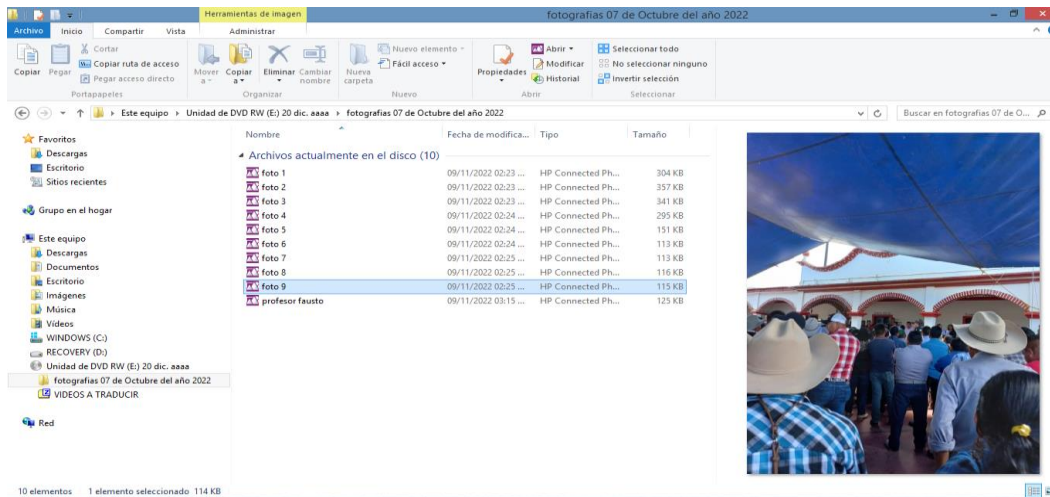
Herramientas de imagen
fotografías 07 de Octubre del año 2022
Archivo Inicio Compartir Vista Administrar
Copiar Pegar
Cortar
Copiar ruta de acceso
Pegar acceso directo
Portapapeles
Mover a
Copiar a
Eliminar
Cambiar nombre
Organizar
Nueva carpeta
Nuevo elemento
Fácil acceso
Nuevo
Propiedades
Abrir
Modificar
Historial
Abrir
Seleccionar todo
No seleccionar ninguno
Invertir selección
Seleccionar

Este equipo › Unidad de DVD RW (E:) 20 dic. aaaa › fotografías 07 de Octubre del año 2022
Buscar en fotografías 07 de O...

Favoritos
Descargas
Escritorio
Sitios recientes
Grupo en el hogar
Este equipo
Descargas
Documentos
Escritorio
Imágenes
Música
Vídeos
WINDOWS (C:)
RECOVERY (D:)
Unidad de DVD RW (E:) 20 dic. aaaa
fotografías 07 de Octubre del año 2022
VIDEOS A TRADUCIR
Red

| Nombre | Fecha de modifica... | Tipo | Tamaño |
|---|---|---|---|
| Archivos actualmente en el disco (10) | | | |
| foto 1 | 09/11/2022 02:23 ... | HP Connected Ph... | 304 KB |
| foto 2 | 09/11/2022 02:23 ... | HP Connected Ph... | 357 KB |
| foto 3 | 09/11/2022 02:23 ... | HP Connected Ph... | 341 KB |
| foto 4 | 09/11/2022 02:24 ... | HP Connected Ph... | 295 KB |
| foto 5 | 09/11/2022 02:24 ... | HP Connected Ph... | 151 KB |
| foto 6 | 09/11/2022 02:24 ... | HP Connected Ph... | 113 KB |
| foto 7 | 09/11/2022 02:25 ... | HP Connected Ph... | 113 KB |
| foto 8 | 09/11/2022 02:25 ... | HP Connected Ph... | 116 KB |
| foto 9 | 09/11/2022 02:25 ... | HP Connected Ph... | 115 KB |
| profesor fausto | 09/11/2022 03:15 ... | HP Connected Ph... | 125 KB |

10 elementos 1 elemento seleccionado 114 KB